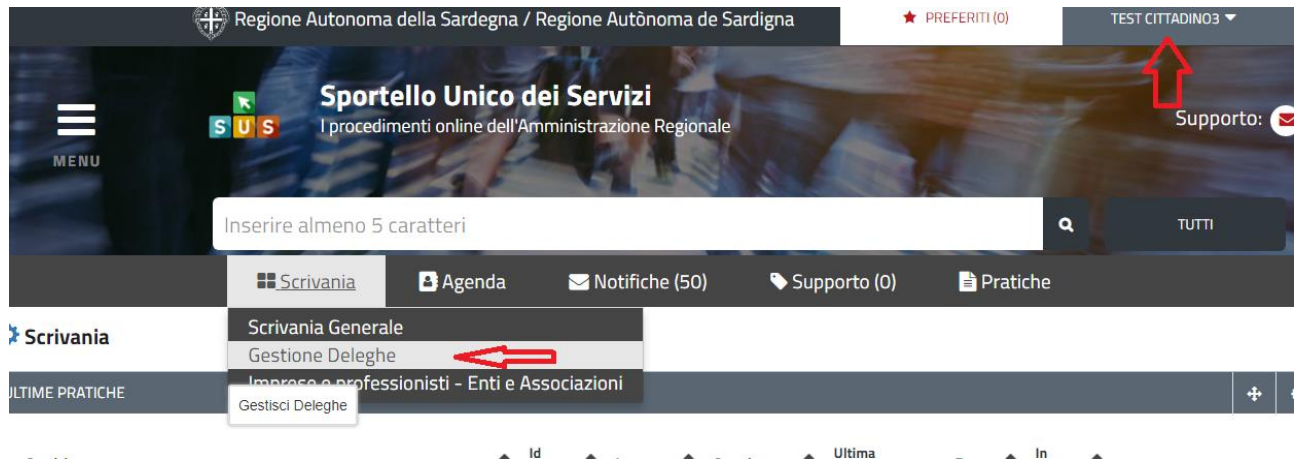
Regione Autonoma della Sardegna / Regione Autònoma de Sardigna

PREFERITI (0)

TEST CITTADINO3

MENU

SUS

Sportello Unico dei Servizi

I procedimenti online dell'Amministrazione Regionale

Supporto:

Inserire almeno 5 caratteri

TUTTI

Scrivania

Agenda

Notifiche (50)

Supporto (0)

Pratiche

Scrivania

Scrivania Generale

Gestione Deleghe

Imprese e professionisti - Enti e Associazioni

ULTIME PRATICHE

Gestisci Deleghe

Id

Ultima

In